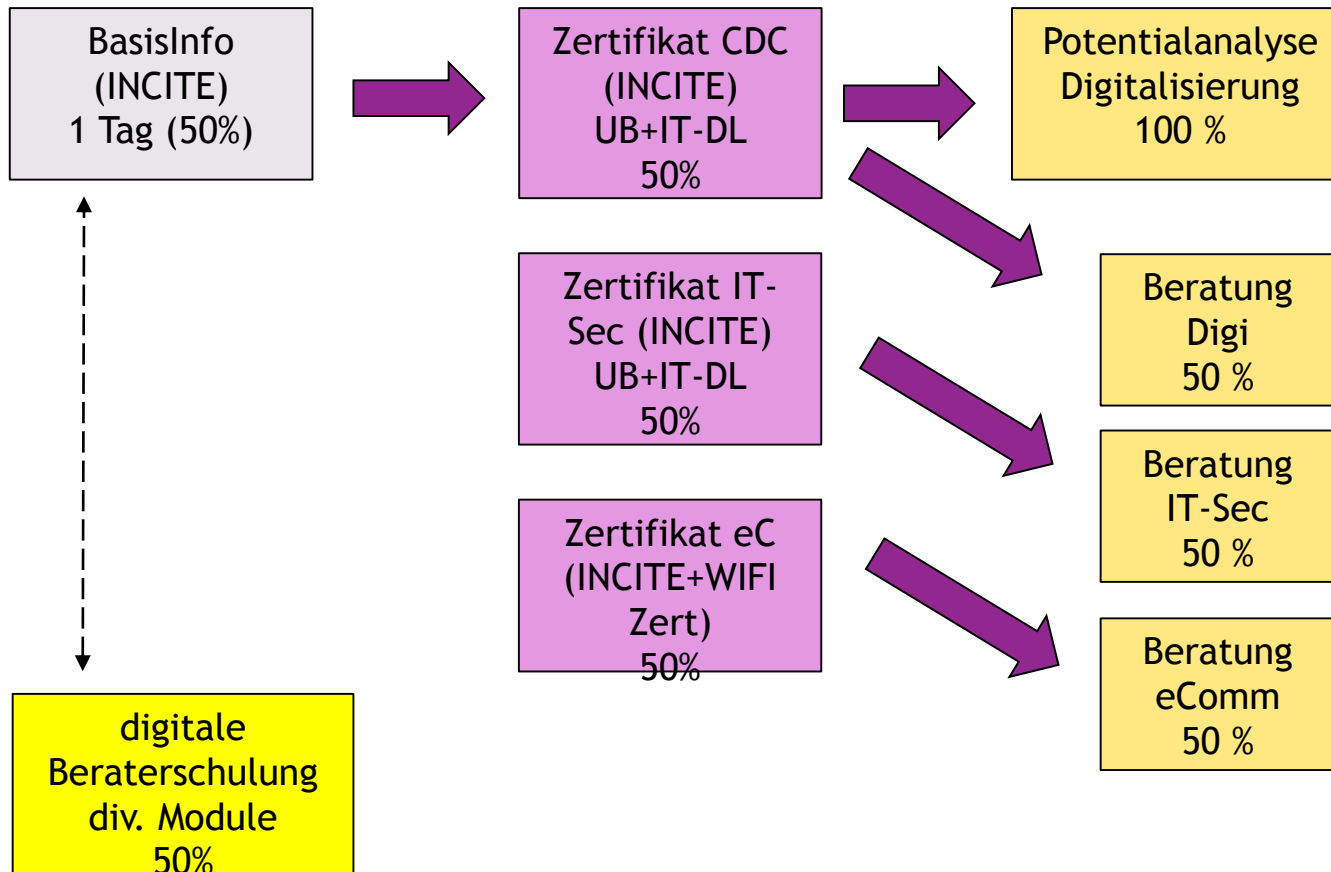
BasisInfo
(INCITE)
1 Tag (50%)

Zertifikat CDC
(INCITE)
UB+IT-DL
50%

Potentialanalyse
Digitalisierung
100 %

Zertifikat IT-Sec (INCITE)
UB+IT-DL
50%

Beratung
Digi
50 %

Beratung
IT-Sec
50 %

Zertifikat eC
(INCITE+WIFI
Zert)
50%

Beratung
eComm
50 %

digitale
Beraterschulung
div. Module
50%